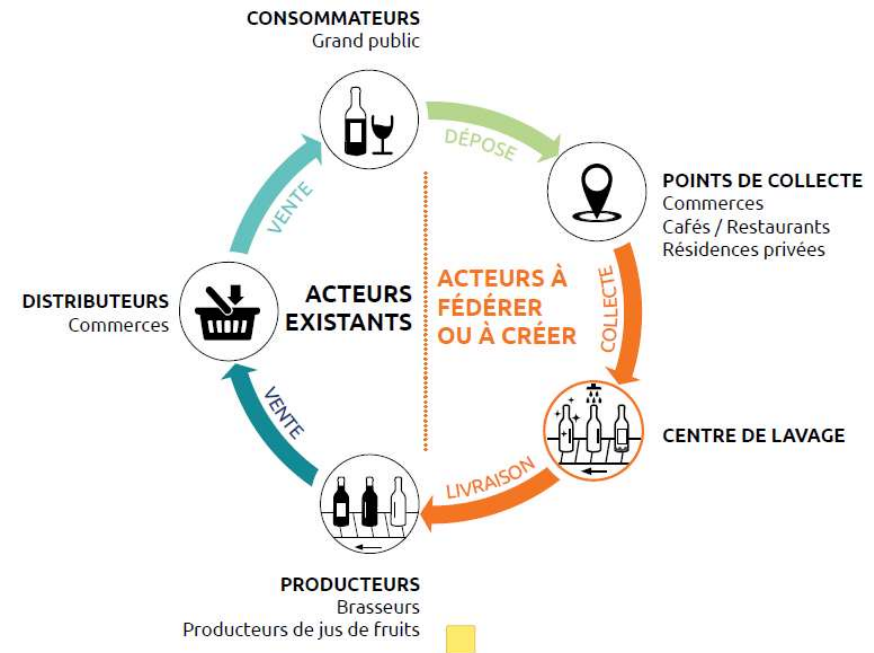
CONSOMMATEURS
Grand public

DÉPOSE

POINTS DE COLLECTE
Commerces
Cafés / Restaurants
Résidences privées

COLLECTE

CENTRE DE LAVAGE

LIVRAISON

PRODUCTEURS
Brasseurs
Producteurs de jus de fruits

VENTE

DISTRIBUTEURS
Commerces

VENTE

ACTEURS EXISTANTS

ACTEURS À FÉDÉRER OU À CRÉER